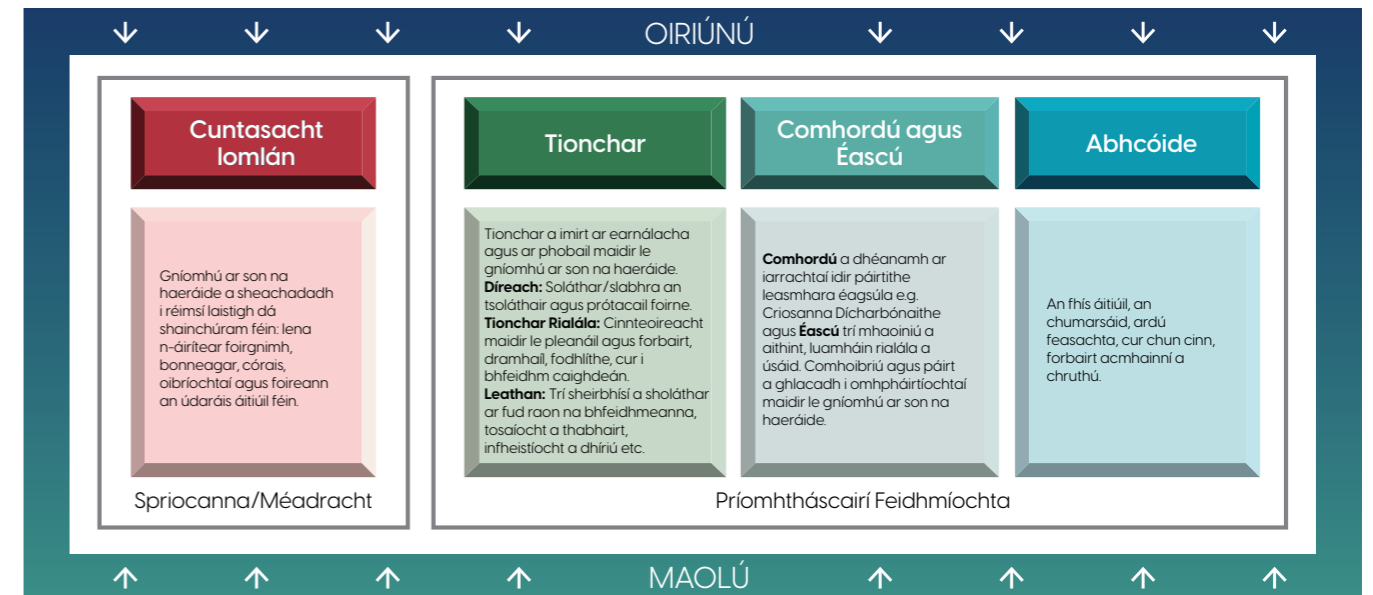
OIRIÚNÚ

Cuntasacht Iomlán

Gníomhú ar son na haeráide a sheachadadh i réimsí laistigh dá shainchúram féin: lena n-áirítear foirgnimh, bonneagar, córais, oibríochtaí agus foireann an údaráis áitiúil féin.

Spriocanna/Méadracht

Tionchar

Tionchar a imirt ar earnálacha agus ar phobail maidir le gníomhú ar son na haeráide.
**Díreach:** Soláthar/slabhra an tsoláthair agus prótacail foirne.
**Tionchar Rialála:** Cinnteoireacht maidir le pleanáil agus forbairt, dramhail, fodhlíthe, cur i bhfeidhm caighdeán.
**Leathan:** Trí sheirbhísí a sholáthar ar fud raon na bhfeidhmeanna, tosaíocht a thabhairt, infheistíocht a dhíriú etc.

Comhordú agus Éascú

**Comhordú** a dhéanamh ar iarrachtaí idir páirtithe leasmhara éagsúla e.g. Criosanna Dícharbónaithe agus **Éascú** trí mhaoiniú a aithint, luamháin rialála a úsáid. Comhoibriú agus páirt a ghlacadh i omhpháirtíochtaí maidir le gníomhú ar son na haeráide.

Abhcóide

An fhís áitiúil, an chumarsáid, ardú feasachta, cur chun cinn, forbairt acmhainní a chruthú.

Príomhtháscairí Feidhmíochta

MAOLÚ